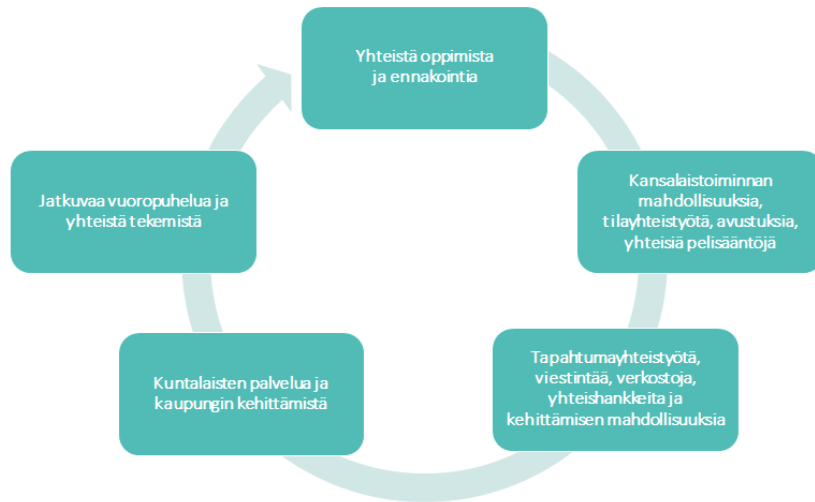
Yhteistä oppimista ja ennakointia

Kansalaistoiminnan mahdollisuuksia, tilayhteistyötä, avustuksia, yhteisiä pelisääntöjä

Tapahtumayhteistyötä, viestintää, verkostoja, yhteishankkeita ja kehittämisen mahdollisuuksia

Kuntalaisten palvelua ja kaupungin kehittämistä

Jatkuvaa vuoropuhelua ja yhteistä tekemistä